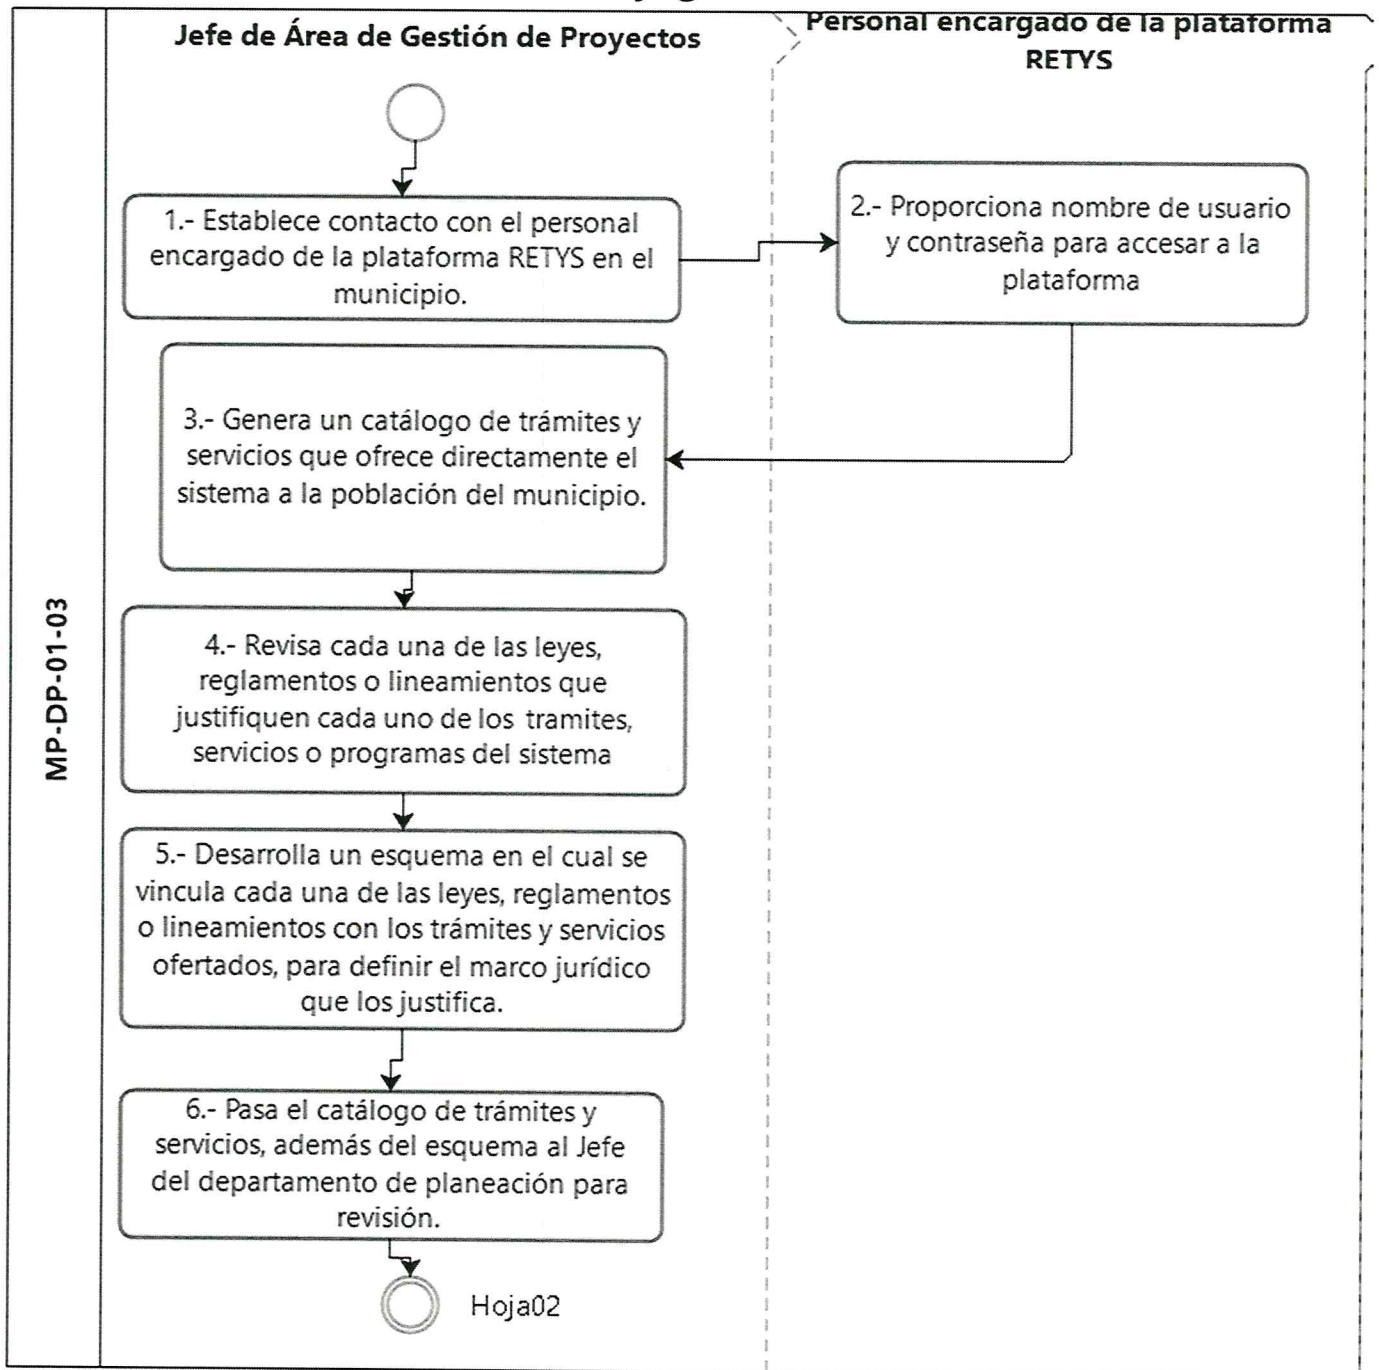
MP-DP-01-03

Jefe de Área de Gestión de Proyectos

Personal encargado de la plataforma RETYS

1.- Establece contacto con el personal encargado de la plataforma RETYS en el municipio.

2.- Proporciona nombre de usuario y contraseña para accesar a la plataforma

3.- Genera un catálogo de trámites y servicios que ofrece directamente el sistema a la población del municipio.

4.- Revisa cada una de las leyes, reglamentos o lineamientos que justifiquen cada uno de los tramites, servicios o programas del sistema

5.- Desarrolla un esquema en el cual se vincula cada una de las leyes, reglamentos o lineamientos con los trámites y servicios ofertados, para definir el marco jurídico que los justifica.

6.- Pasa el catálogo de trámites y servicios, además del esquema al Jefe del departamento de planeación para revisión.

Hoja02